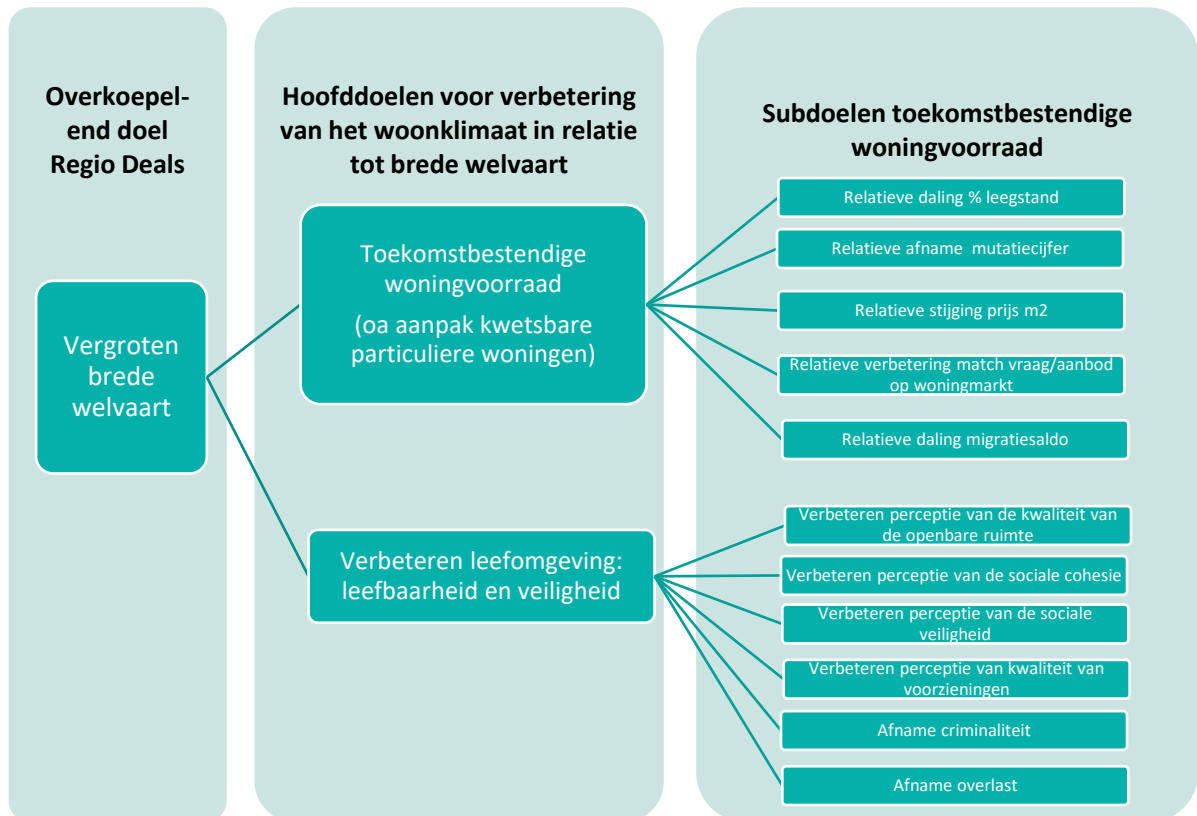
Overkoepelend doel Regio Deals

Vergroten brede welvaart

Hoofddoelen voor verbetering van het woonklimaat in relatie tot brede welvaart

Toekomstbestendige woningvoorraad

(oa aanpak kwetsbare particuliere woningen)

Verbeteren leefomgeving: leefbaarheid en veiligheid

Subdoelen toekomstbestendige woningvoorraad

Relatieve daling % leegstand

Relatieve afname mutatiecijfer

Relatieve stijging prijs m2

Relatieve verbetering match vraag/aanbod op woningmarkt

Relatieve daling migratiesaldo

Verbeteren perceptie van de kwaliteit van de openbare ruimte

Verbeteren perceptie van de sociale cohesie

Verbeteren perceptie van de sociale veiligheid

Verbeteren perceptie van kwaliteit van voorzieningen

Afname criminaliteit

Afname overlast